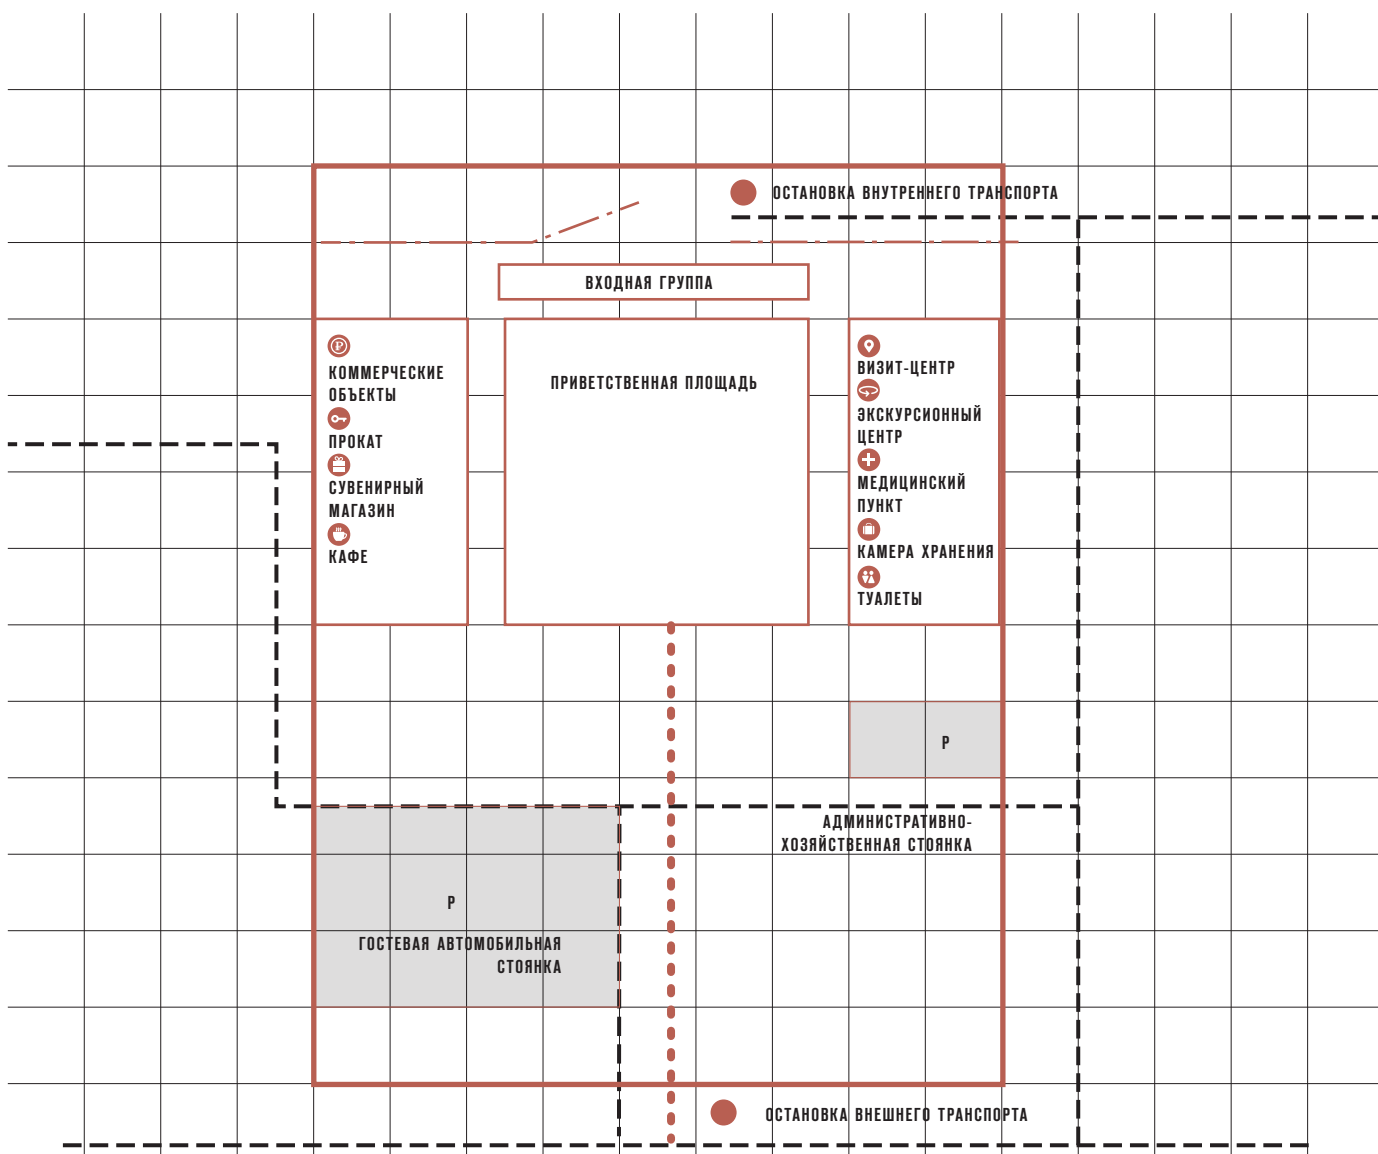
ОСТАНОВКА ВНУТРЕННЕГО ТРАНСПОРТА

ВХОДНАЯ ГРУППА

КОММЕРЧЕСКИЕ ОБЪЕКТЫ

ПРОКАТ

СУВЕНИРНЫЙ МАГАЗИН

КАФЕ

ПРИВЕТСТВЕННАЯ ПЛОЩАДЬ

ВИЗИТ-ЦЕНТР

ЭКСКУРСИОННЫЙ ЦЕНТР

МЕДИЦИНСКИЙ ПУНКТ

КАМЕРА ХРАНЕНИЯ

ТУАЛЕТЫ

Р

АДМИНИСТРАТИВНО-ХОЗЯЙСТВЕННАЯ СТОЯНКА

Р

ГОСТЕВАЯ АВТОМОБИЛЬНАЯ СТОЯНКА

ОСТАНОВКА ВНЕШНЕГО ТРАНСПОРТА